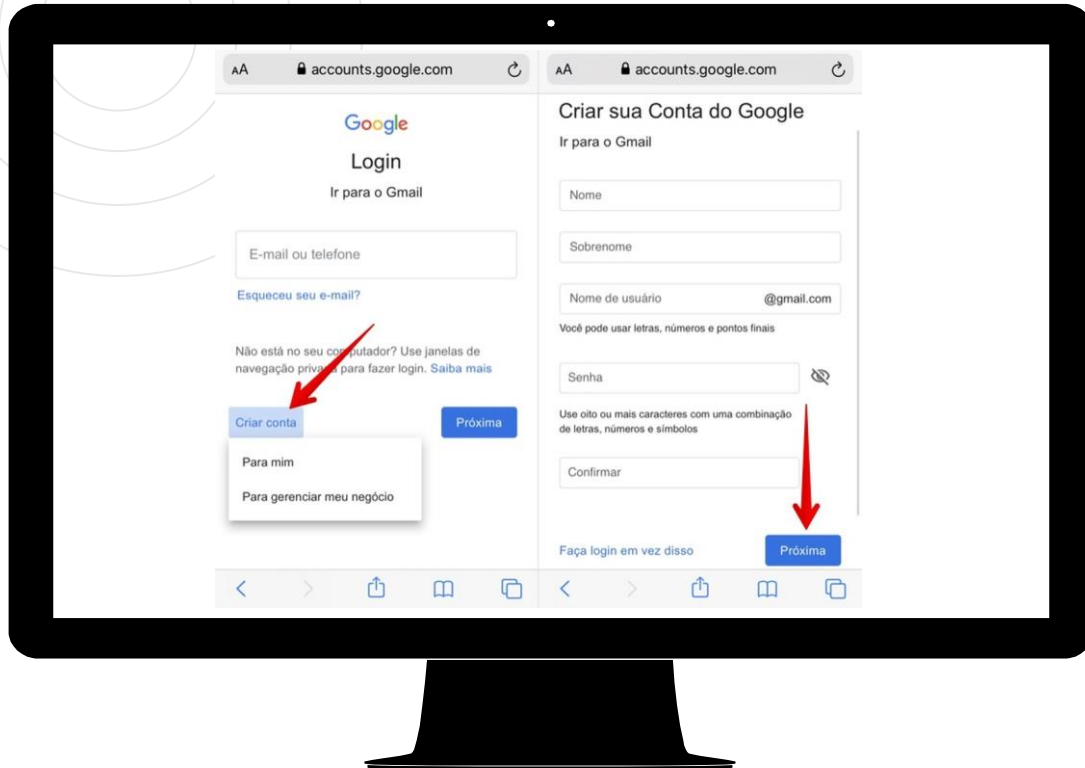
AA accounts.google.com

Google

Login

Ir para o Gmail

E-mail ou telefone

Esqueceu seu e-mail?

Não está no seu co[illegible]putador? Use janelas de navegação priva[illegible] para fazer login. Saiba mais

Criar conta

Próxima

Para mim

Para gerenciar meu negócio

AA accounts.google.com

Criar sua Conta do Google

Ir para o Gmail

Nome

Sobrenome

Nome de usuário @gmail.com

Você pode usar letras, números e pontos finais

Senha

Use oito ou mais caracteres com uma combinação de letras, números e símbolos

Confirmar

Faça login em vez disso

Próxima